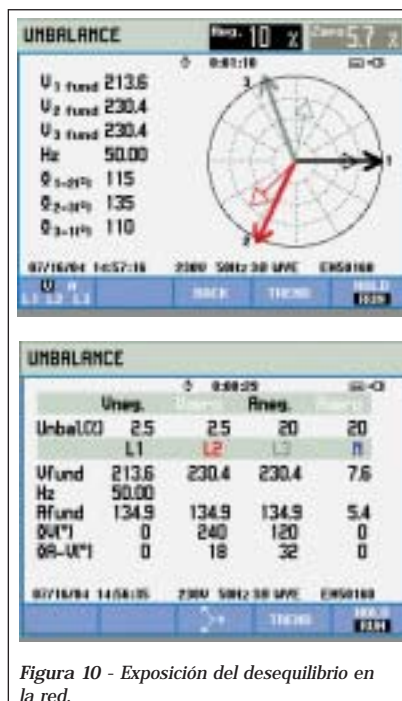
UNBALANCE Aneg. 10 % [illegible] 5.7 %

0:01:10

U1 fund 213.6
U2 fund 230.4
U3 fund 230.4
Hz 50.00
Φ1-2(°) 115
Φ2-3(°) 135
Φ3-1(°) 110

3
1
2

07/16/04 14:57:16 230V 50Hz 3Ø WYE EN50160

U A L1 L2 L3 | BACK | TREND | HOLD RUN

UNBALANCE

0:00:25

| | Uneg. | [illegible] | Aneg. | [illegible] |
|---|---|---|---|---|
| Unbal(%) | 2.5 | 2.5 | 20 | 20 |
| | L1 | L2 | L3 | N |
| Vfund | 213.6 | 230.4 | 230.4 | 7.6 |
| Hz | 50.00 | | | |
| Afund | 134.9 | 134.9 | 134.9 | 5.4 |
| ΦV(°) | 0 | 240 | 120 | 0 |
| ΦA-V(°) | 0 | 18 | 32 | 0 |

07/16/04 14:56:35 230V 50Hz 3Ø WYE EN50160

TREND | HOLD RUN

Figura 10 - Exposición del desequilibrio en la red.